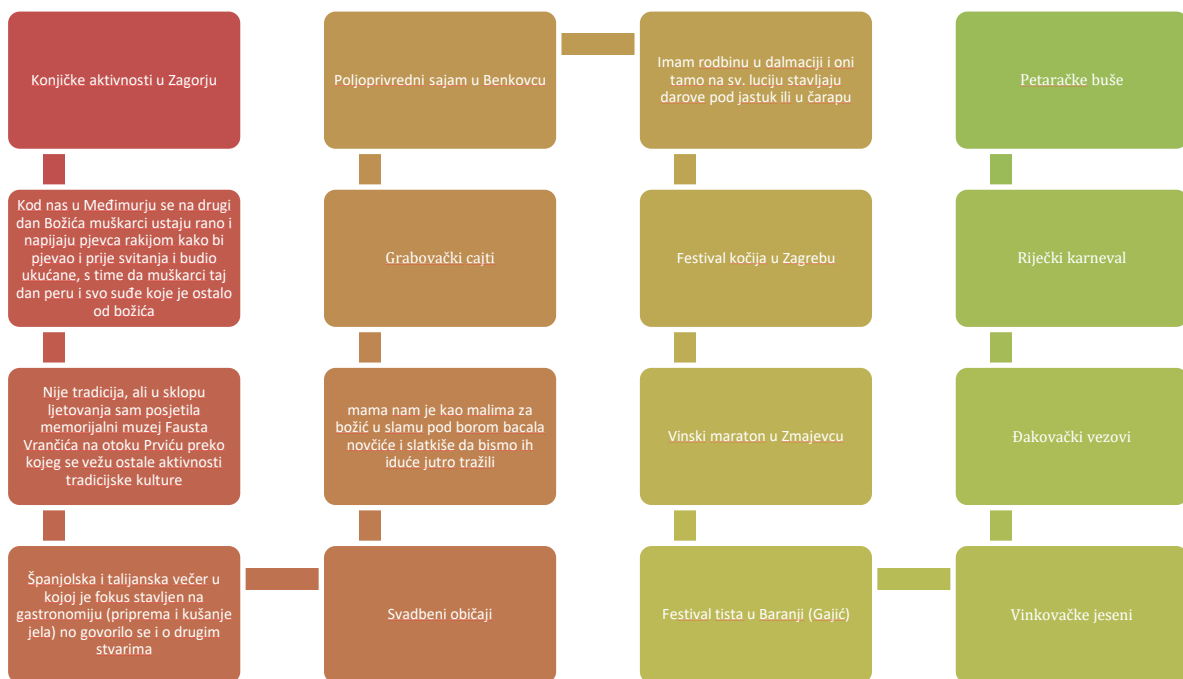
Konjičke aktivnosti u Zagorju

Kod nas u Međimurju se na drugi dan Božića muškarci ustaju rano i napijaju pjevca rakijom kako bi pjevao i prije svitanja i budio ukućane, s time da muškarci taj dan peru i svo suđe koje je ostalo od božića

Nije tradicija, ali u sklopu ljetovanja sam posjetila memorijalni muzej Fausta Vrančića na otoku Prviću preko kojeg se vežu ostale aktivnosti tradicijske kulture

Španjolska i talijanska večer u kojoj je fokus stavljen na gastronomiju (priprema i kušanje jela) no govorilo se i o drugim stvarima

Svadbeni običaji

mama nam je kao malima za božić u slamu pod borom bacala novčiće i slatkiše da bismo ih iduće jutro tražili

Grabovački cajti

Poljoprivredni sajam u Benkovcu

Imam rodbinu u dalmaciji i oni tamo na sv. luciju stavljaju darove pod jastuk ili u čarapu

Festival kočija u Zagrebu

Vinski maraton u Zmajevcu

Festival tista u Baranji (Gajić)

Vinkovačke jeseni

Đakovački vezovi

Riječki karneval

Petaračke buše